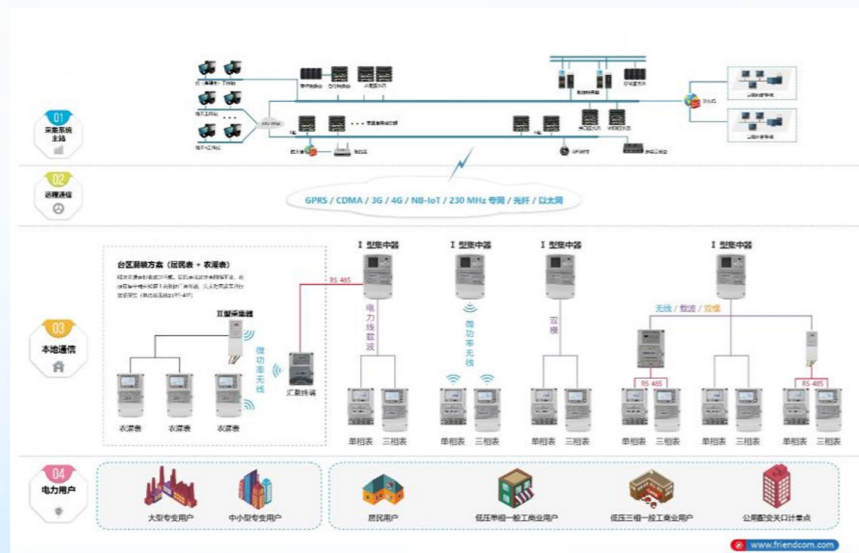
01
采集系统主站

02
远程通信

GPRS / CDMA / 3G / 4G / NB-IoT / 230 MHz 专网 / 光纤 / 以太网

03
本地通信

台区采集方案（居民表 + 水漏表）

II 型采集器

微功率无线

汇聚终端

衣漏表

衣漏表

衣漏表

RS-485

I 型集中器

电力线载波

单相表

三相表

I 型集中器

微功率无线

单相表

三相表

I 型集中器

双模

单相表

三相表

I 型集中器

无线 / 载波 / 双模

RS-485

RS-485

单相表

三相表

单相表

三相表

单相表

三相表

04
电力用户

大型专变用户

中小型专变用户

居民用户

低压单相一般工商业用户

低压三相一般工商业用户

公用配变关口计量点

www.friendcom.com